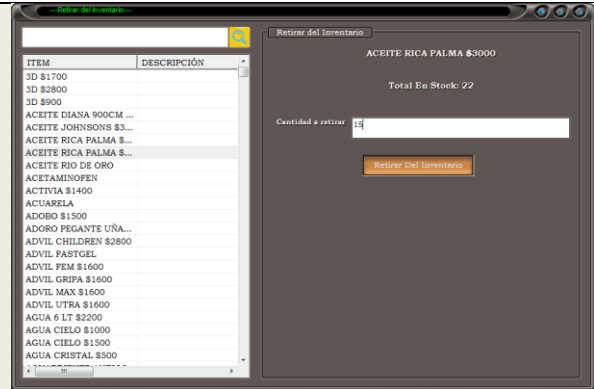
---Retirar del Inventario---

| ITEM | DESCRIPCIÓN |
|---|---|
| 3D $1700 | |
| 3D $2800 | |
| 3D $900 | |
| ACEITE DIANA 900CM ... | |
| ACEITE JOHNSONS $3... | |
| ACEITE RICA PALMA $... | |
| ACEITE RICA PALMA $... | |
| ACEITE RIO DE ORO | |
| ACETAMINOFEN | |
| ACTIVIA $1400 | |
| ACUARELA | |
| ADOBO $1500 | |
| ADORO PEGANTE UÑA... | |
| ADVIL CHILDREN $2800 | |
| ADVIL FASTGEL | |
| ADVIL FEM $1600 | |
| ADVIL GRIPA $1600 | |
| ADVIL MAX $1600 | |
| ADVIL UTRA $1600 | |
| AGUA 6 LT $2200 | |
| AGUA CIELO $1000 | |
| AGUA CIELO $1500 | |
| AGUA CRISTAL $500 | |
| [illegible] | |

Retirar del Inventario

ACEITE RICA PALMA $3000

Total En Stock: 22

Cantidad a retirar 15

Retirar Del Inventario